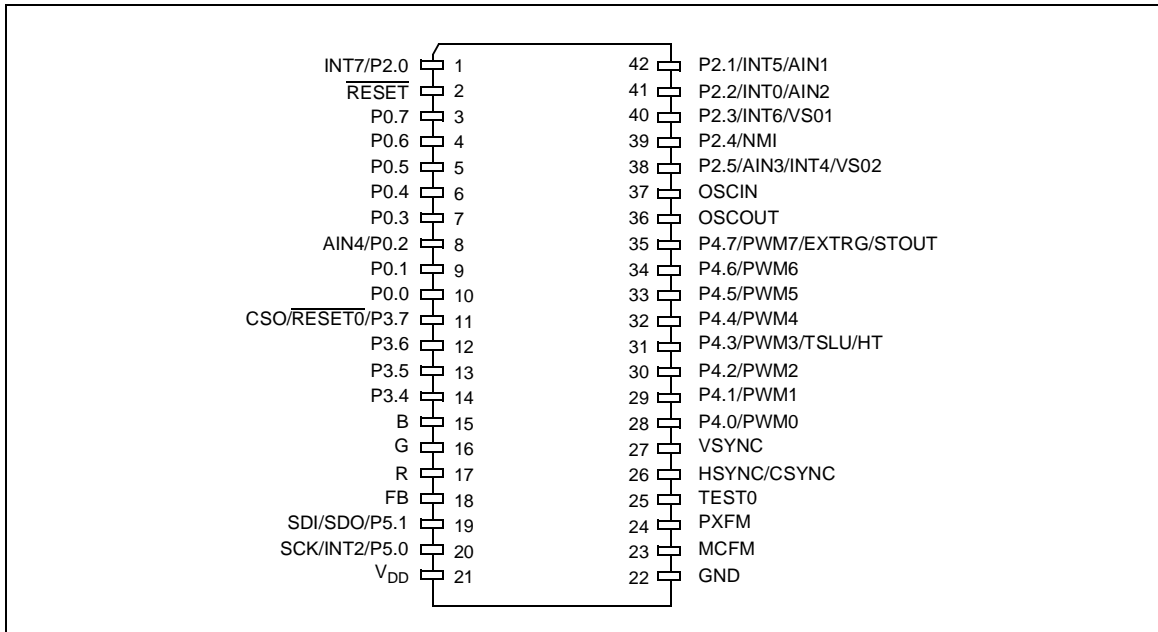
INT7/P2.0 1
$\overline{RESET}$ 2
P0.7 3
P0.6 4
P0.5 5
P0.4 6
P0.3 7
AIN4/P0.2 8
P0.1 9
P0.0 10
CSO/$\overline{RESET0}$/P3.7 11
P3.6 12
P3.5 13
P3.4 14
B 15
G 16
R 17
FB 18
SDI/SDO/P5.1 19
SCK/INT2/P5.0 20
$V_{DD}$ 21

42 P2.1/INT5/AIN1
41 P2.2/INT0/AIN2
40 P2.3/INT6/VS01
39 P2.4/NMI
38 P2.5/AIN3/INT4/VS02
37 OSCIN
36 OSCOUT
35 P4.7/PWM7/EXTRG/STOUT
34 P4.6/PWM6
33 P4.5/PWM5
32 P4.4/PWM4
31 P4.3/PWM3/TSLU/HT
30 P4.2/PWM2
29 P4.1/PWM1
28 P4.0/PWM0
27 VSYNC
26 HSYNC/CSYNC
25 TEST0
24 PXFM
23 MCFM
22 GND